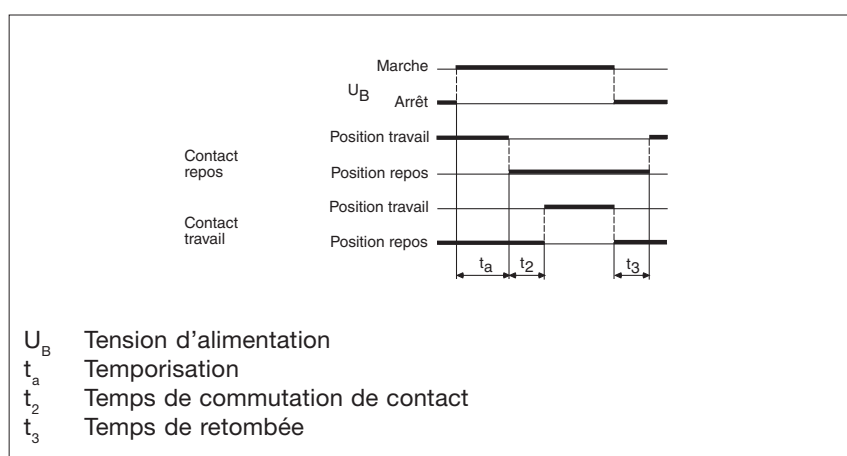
Marche

$U_B$

Arrêt

Position travail

Contact repos

Position repos

Position travail

Contact travail

Position repos

$t_a$ $t_2$ $t_3$

$U_B$ Tension d'alimentation
$t_a$ Temporisation
$t_2$ Temps de commutation de contact
$t_3$ Temps de retombée